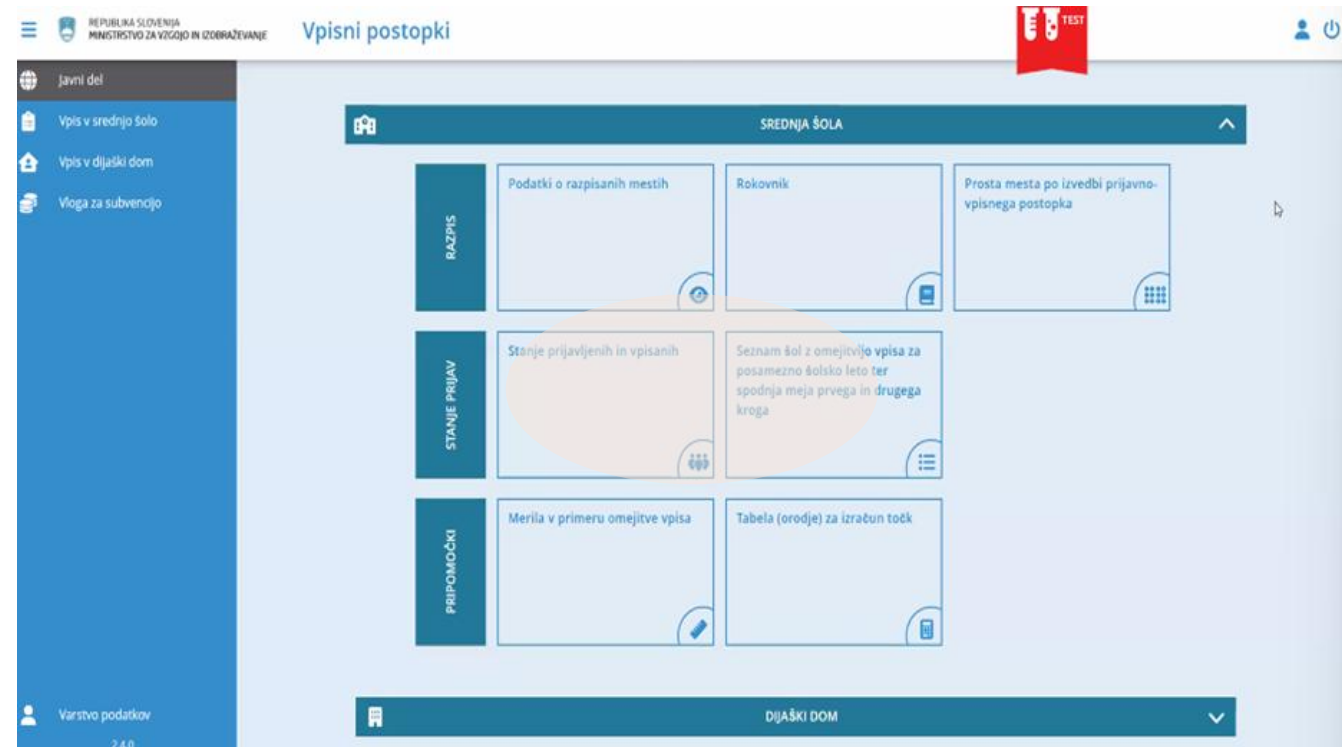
REPUBLIKA SLOVENIJA
MINISTRSTVO ZA VZGOJO IN IZOBRAŽEVANJE

Vpisni postopki

TEST

Javni del
Vpis v srednjo šolo
Vpis v dijaški dom
Vloga za subvencijo

SREDNJA ŠOLA

RAZPIS

Podatki o razpisanih mestih

Rokovnik

Prosta mesta po izvedbi prijavno-vpisnega postopka

STANJE PRIJAV

Stanje prijavljenih in vpisanih

Seznam šol z omejitvijo vpisa za posamezno šolsko leto ter spodnja meja prvega in drugega kroga

PRIPOMOČKI

Merila v primeru omejitve vpisa

Tabela (orodje) za izračun točk

Varstvo podatkov
2.4.0

DIJAŠKI DOM